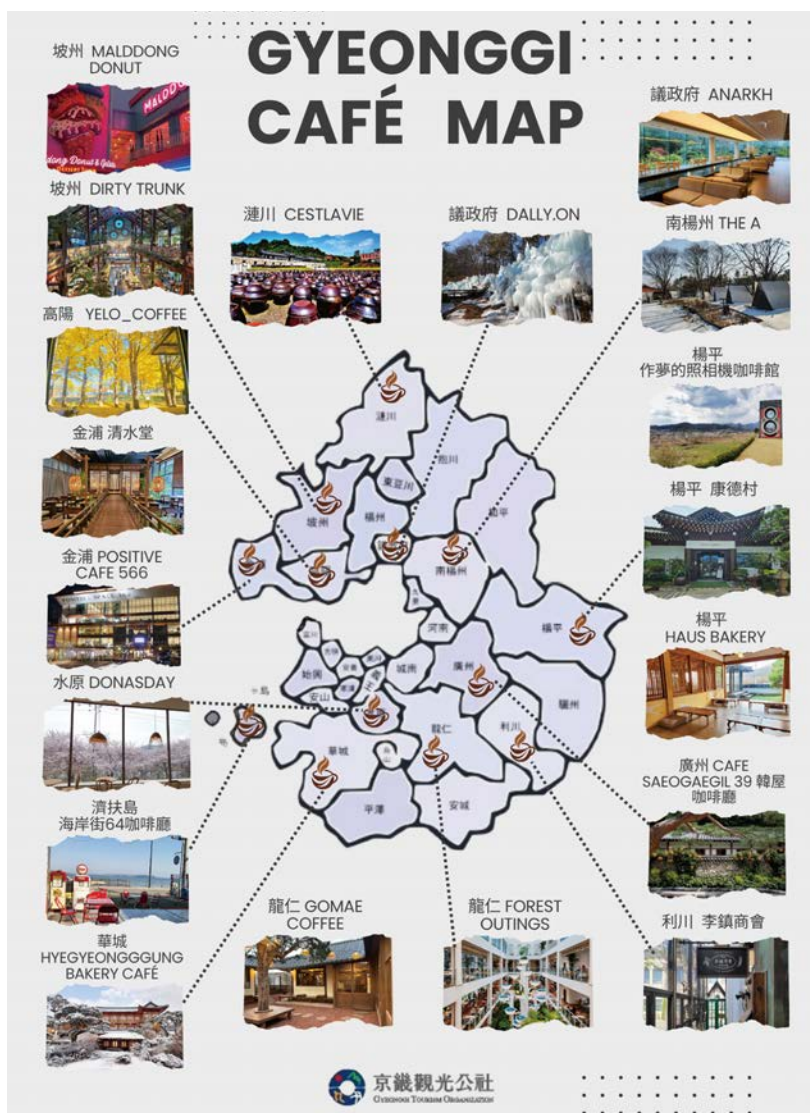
GYEONGGI CAFÉ MAP

坡州 MALDDONG DONUT

坡州 DIRTY TRUNK

高陽 YELO_COFFEE

金浦 清水堂

金浦 POSITIVE CAFE 566

水原 DONASDAY

濟扶島 海岸街64咖啡廳

華城 HYEGYEONGGGUNG BAKERY CAFÉ

漣川 CESTLAVIE

議政府 DALLY.ON

議政府 ANARKH

南楊州 THE A

楊平 作夢的照相機咖啡館

楊平 康德村

楊平 HAUS BAKERY

廣州 CAFE SAEOGAEGIL 39 韓屋咖啡廳

利川 李鎮商會

龍仁 GOMAE COFFEE

龍仁 FOREST OUTINGS

漣川

抱川

東豆川

加平

坡州

楊州

南楊州

楊平

河南

城南

廣州

驪州

始興

安山

華城

龍仁

利川

平澤

安城

京畿觀光公社
Gyeonggi Tourism Organization